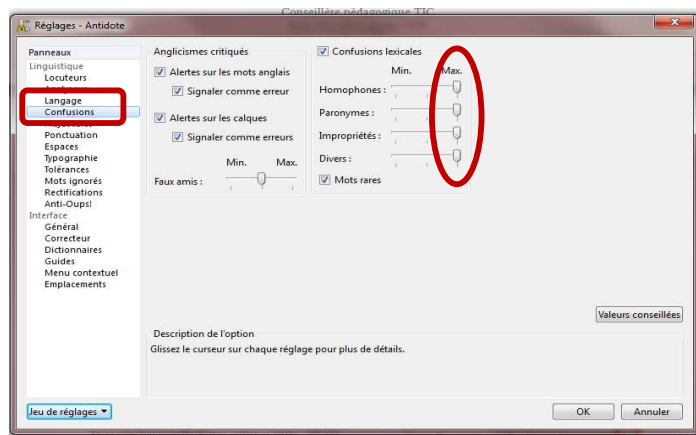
Conseillère pédagogique TIC

Réglages - Antidote

Panneaux
Linguistique
Locuteurs
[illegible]
Langage
Confusions
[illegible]
Ponctuation
Espaces
Typographie
Tolérances
Mots ignorés
Rectifications
Anti-Oups!
Interface
Général
Correcteur
Dictionnaires
Guides
Menu contextuel
Emplacements

Anglicismes critiques
Alertes sur les mots anglais
Signaler comme erreur
Alertes sur les calques
Signaler comme erreurs
Min. Max.
Faux amis :

Confusions lexicales
Min. Max.
Homophones :
Paronymes :
Impropriétés :
Divers :
Mots rares

Valeurs conseillées

Description de l'option
Glissez le curseur sur chaque réglage pour plus de détails.

Jeu de réglages

OK
Annuler